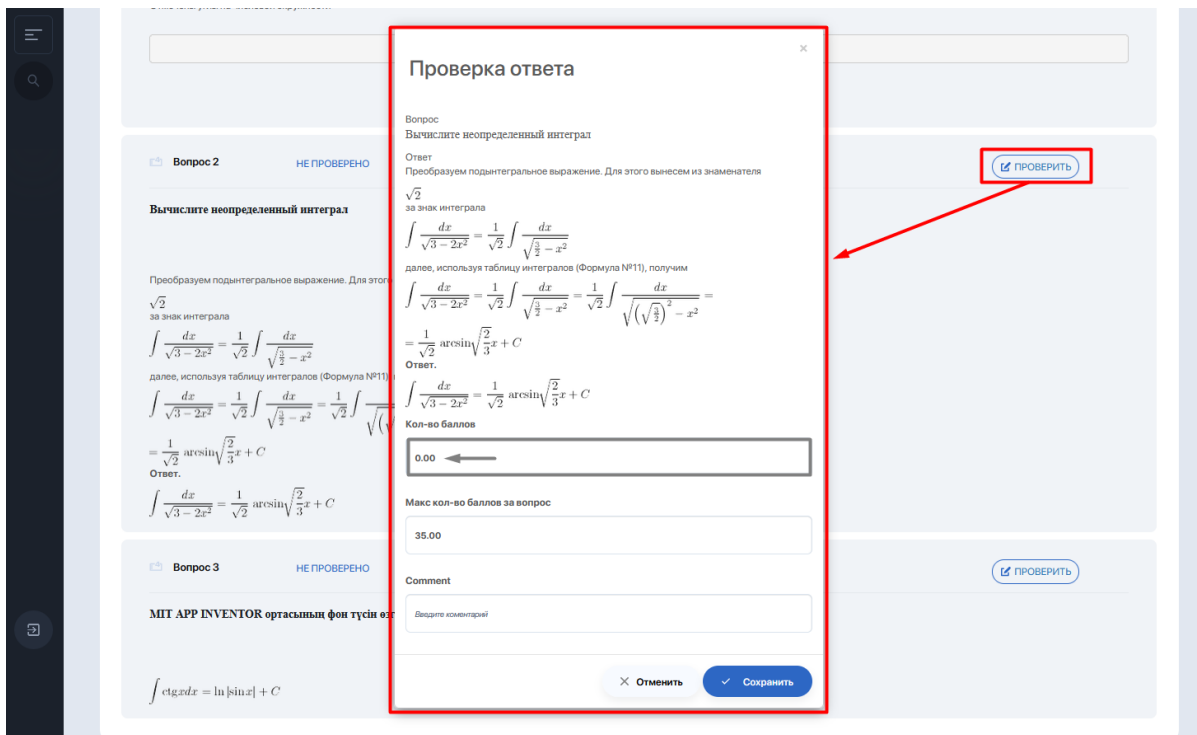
Проверка ответа

Вопрос
Вычислите неопределенный интеграл

Ответ
Преобразуем подынтегральное выражение. Для этого вынесем из знаменателя

$\sqrt{2}$
за знак интеграла
$\int \frac{dx}{\sqrt{3-2x^2}} = \frac{1}{\sqrt{2}} \int \frac{dx}{\sqrt{\frac{3}{2}-x^2}}$
далее, используя таблицу интегралов (Формула №11), получим
$\int \frac{dx}{\sqrt{3-2x^2}} = \frac{1}{\sqrt{2}} \int \frac{dx}{\sqrt{\frac{3}{2}-x^2}} = \frac{1}{\sqrt{2}} \int \frac{dx}{\sqrt{\left(\sqrt{\frac{3}{2}}\right)^2 - x^2}} =$
$= \frac{1}{\sqrt{2}} \arcsin\sqrt{\frac{2}{3}}x + C$
Ответ.
$\int \frac{dx}{\sqrt{3-2x^2}} = \frac{1}{\sqrt{2}} \arcsin\sqrt{\frac{2}{3}}x + C$

Кол-во баллов
0.00

Макс кол-во баллов за вопрос
35.00

Comment
Введите коментарий

Отменить
Сохранить

Вопрос 2 НЕ ПРОВЕРЕНО
ПРОВЕРИТЬ
Вычислите неопределенный интеграл
Преобразуем подынтегральное выражение. Для этого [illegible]
$\sqrt{2}$
за знак интеграла
$\int \frac{dx}{\sqrt{3-2x^2}} = \frac{1}{\sqrt{2}} \int \frac{dx}{\sqrt{\frac{3}{2}-x^2}}$
далее, используя таблицу интегралов (Формула №11) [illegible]
$= \frac{1}{\sqrt{2}} \arcsin\sqrt{\frac{2}{3}}x + C$
Ответ.
$\int \frac{dx}{\sqrt{3-2x^2}} = \frac{1}{\sqrt{2}} \arcsin\sqrt{\frac{2}{3}}x + C$

Вопрос 3 НЕ ПРОВЕРЕНО
ПРОВЕРИТЬ
MIT APP INVENTOR ортасының фон түсін өз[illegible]
$\int \mathrm{ctg}x dx = \ln|\sin x| + C$